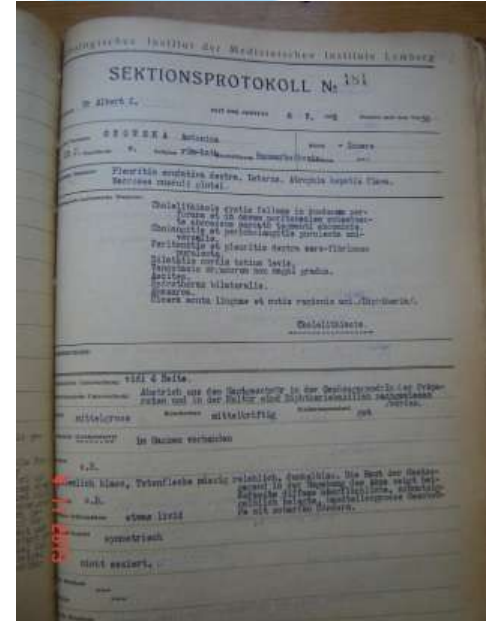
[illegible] Institut der Medizinischen Institute Lemberg

SEKTIONSPROTOKOLL №. 181

Dr Albert C. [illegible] 6 . 7 . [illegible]

GRUSZKA Antonina

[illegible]

Pleuritis exsudativa dextra. Icterus. Atrophia hepatis flava. Necrosis musculi glutei.

Cholelithiasis cystis felleae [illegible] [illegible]
Cholangitis et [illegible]
Peritonitis et pleuritis dextra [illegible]
Dilatatio cordis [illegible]
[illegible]
Ascites.
Hydrothorax bilateralis.
Anasarca.
Ulcera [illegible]

Cholelithiasis.

vide 2 Seite.

Abstrich aus dem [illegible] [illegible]

mittelgross mittelkräftig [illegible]

in Ganzen verbunden

o.B.

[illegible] blass, Totenflecke mässig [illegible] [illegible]

o.B.

etwas livid

symmetrisch

nicht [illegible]